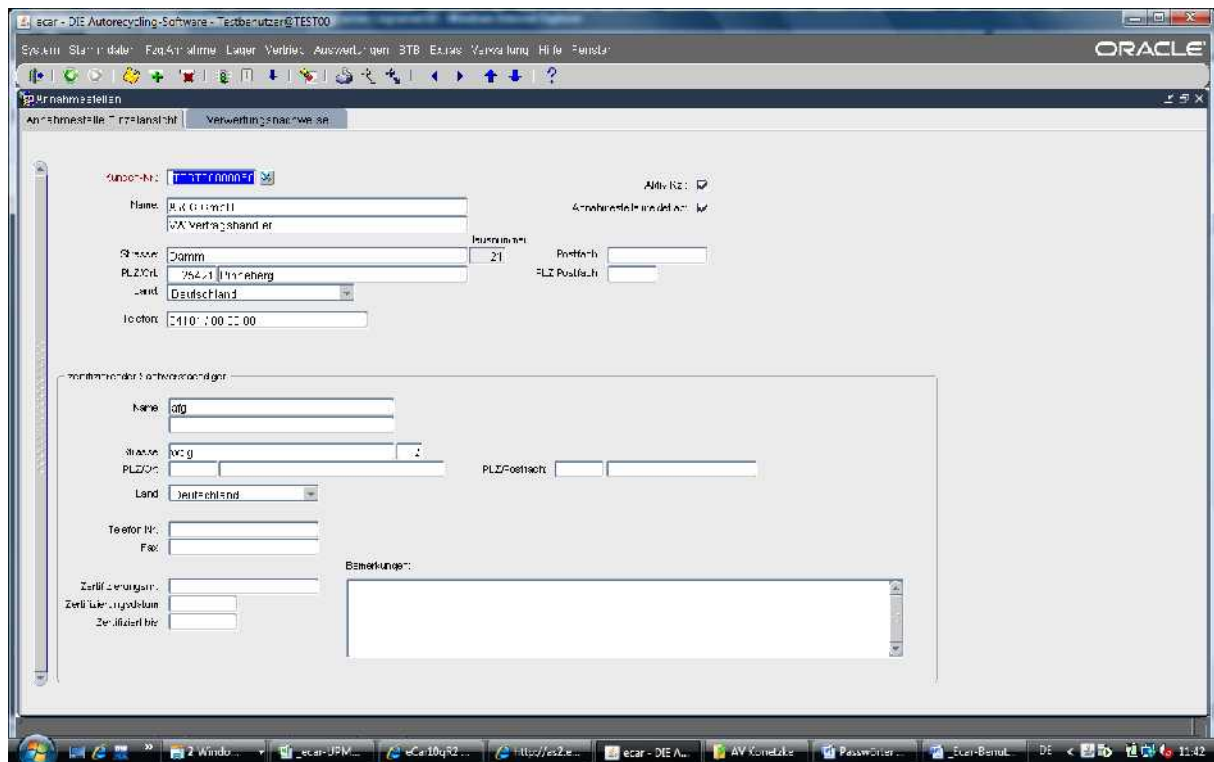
ecar - DIE Autorecycling-Software - Testbenutzer@TEST00

System Stammdaten Fzg.Annahme Lager Vertrieb Auswertungen BTB Extras Verwaltung Hilfe Fenster

ORACLE

Annahmestellen

Annahmestelle Einzelansicht | Verwertungsnachweise

Kunden-Nr. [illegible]

Aktiv Kz.

Annahmestelle in Gebrauch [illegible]

Name B.K.G GmbH

VW Vertragshändler

Hausnummer

Strasse Damm

21

Postfach

PLZ/Ort 25421 Pinneberg

PLZ Postfach

Land Deutschland

Telefon 04101 / 00 00 00

Zertifizierender Sachverständiger

Name afg

Strasse wzg

2

PLZ/Ort

PLZ/Postfach

Land Deutschland

Telefon Nr.

Fax

Bemerkungen

Zertifizierungsnr.

Zertifizierungsdatum

Zertifiziert bis

2 Windo... | ecar-UPM... | eCar10g R2... | http://es2.e... | ecar - DIE A... | AV Konetzke | Passwörter... | Ecar-Benut... | DE | 11:42